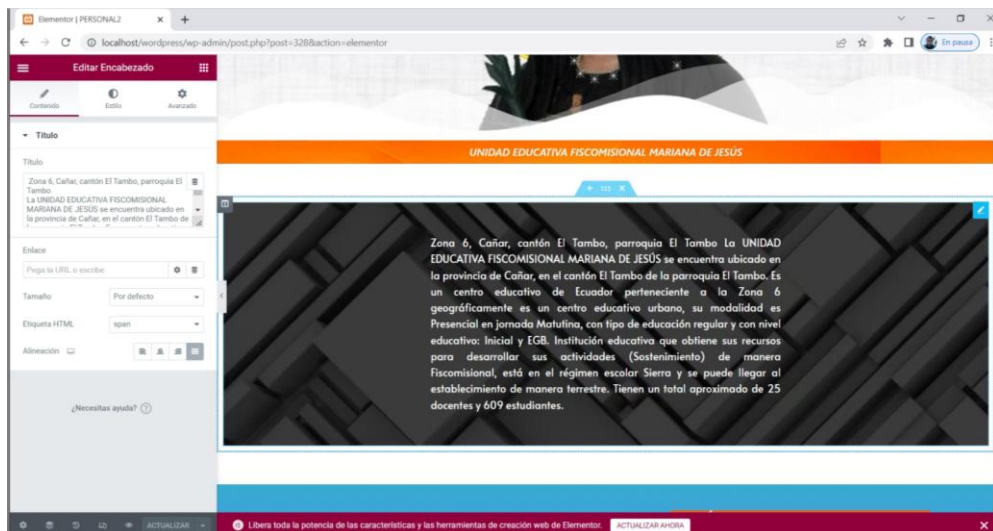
Elementor | PERSONAL2
localhost/wordpress/wp-admin/post.php?post=328&action=elementor
En pausa

Editar Encabezado
Contenido
Estilo
Avanzado

Título

Título
Zona 6, Cañar, cantón El Tambo, parroquia El Tambo
La UNIDAD EDUCATIVA FISCOMISIONAL MARIANA DE JESÚS se encuentra ubicado en la provincia de Cañar, en el cantón El Tambo de

Enlace
Pega la URL o escribe

Tamaño
Por defecto

Etiqueta HTML
span

Alineación

¿Necesitas ayuda?

ACTUALIZAR

UNIDAD EDUCATIVA FISCOMISIONAL MARIANA DE JESÚS

Zona 6, Cañar, cantón El Tambo, parroquia El Tambo La UNIDAD EDUCATIVA FISCOMISIONAL MARIANA DE JESÚS se encuentra ubicado en la provincia de Cañar, en el cantón El Tambo de la parroquia El Tambo. Es un centro educativo de Ecuador perteneciente a la Zona 6 geográficamente es un centro educativo urbano, su modalidad es Presencial en jornada Matutina, con tipo de educación regular y con nivel educativo: Inicial y EGB. Institución educativa que obtiene sus recursos para desarrollar sus actividades (Sostenimiento) de manera Fiscomisional, está en el régimen escolar Sierra y se puede llegar al establecimiento de manera terrestre. Tienen un total aproximado de 25 docentes y 609 estudiantes.

Libera toda la potencia de las características y las herramientas de creación web de Elementor. ACTUALIZAR AHORA